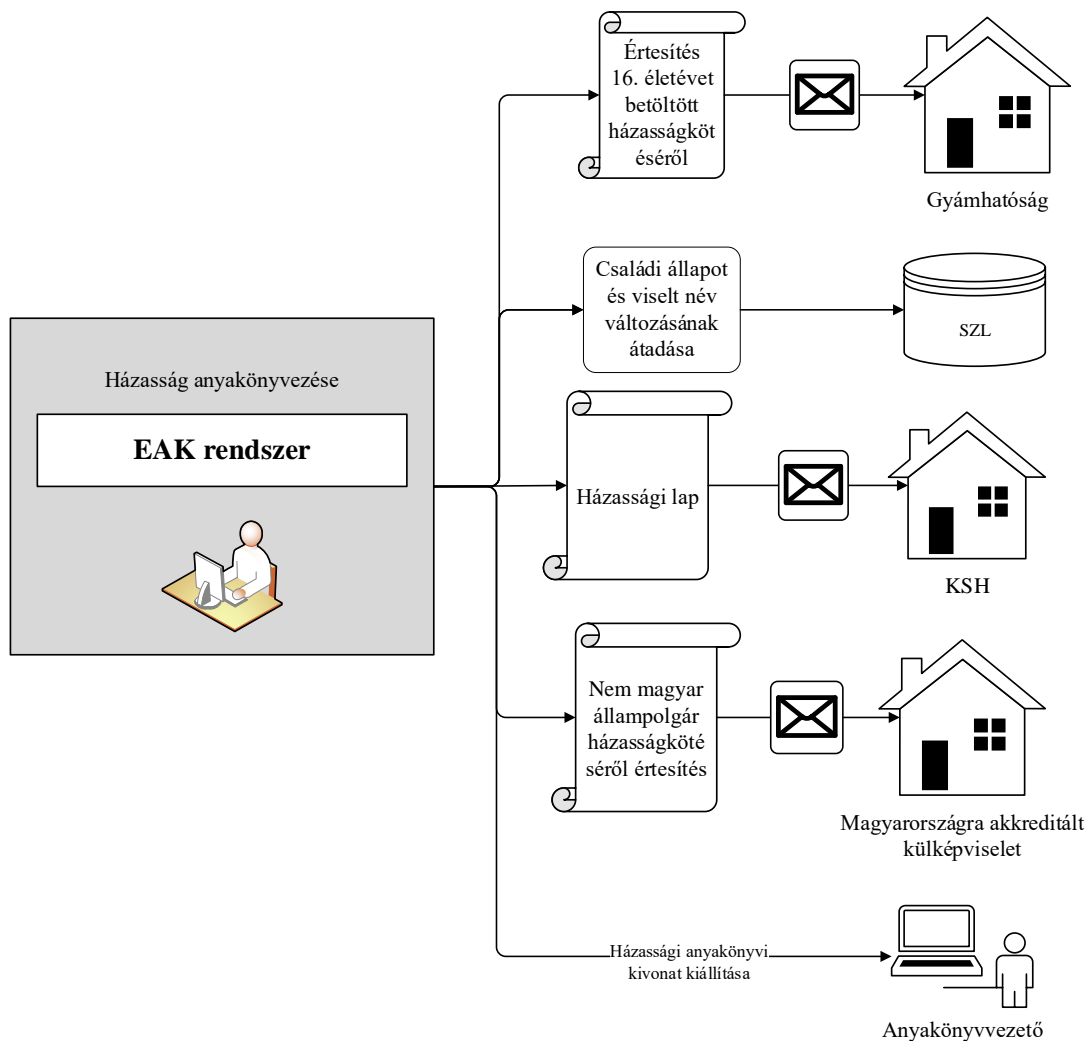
Házasság anyakönyvezése

EAK rendszer

Értesítés 16. életévet betöltött házasságkötéséről

Gyámhatóság

Családi állapot és viselt név változásának átadása

SZL

Házassági lap

KSH

Nem magyar állampolgár házasságkötéséről értesítés

Magyarországra akkreditált külképviselet

Házassági anyakönyvi kivonat kiállítása

Anyakönyvvezető